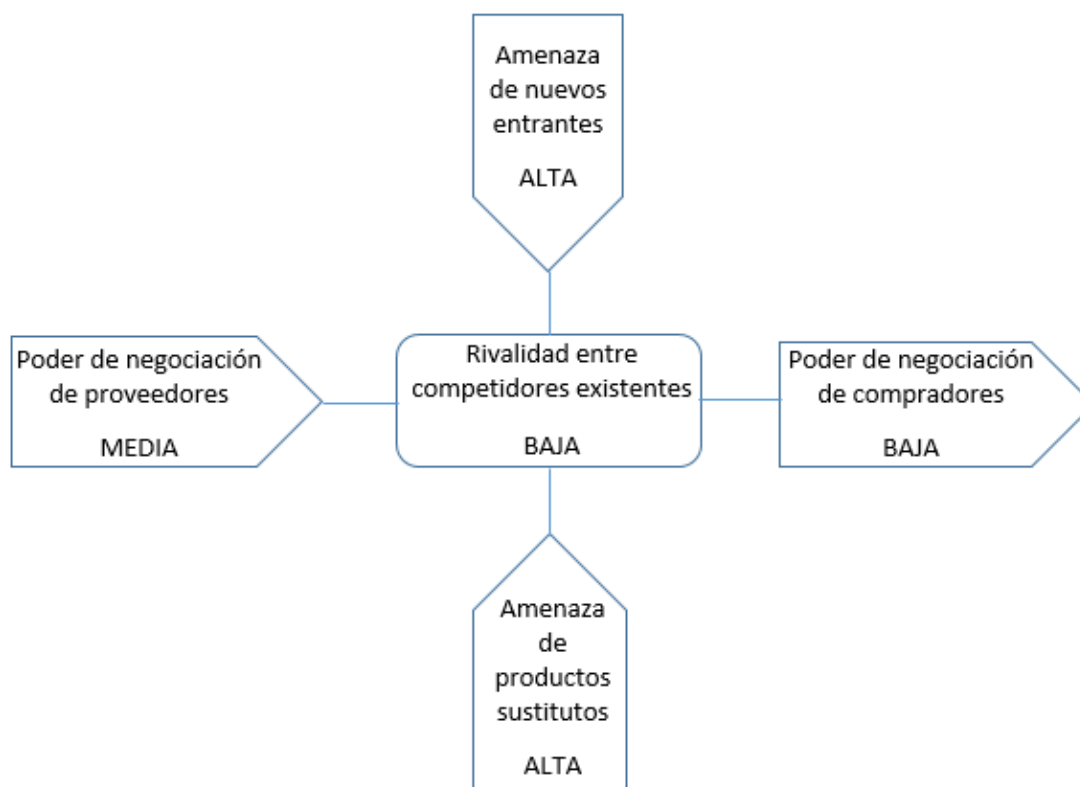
Amenaza de nuevos entrantes

ALTA

Poder de negociación de proveedores

MEDIA

Rivalidad entre competidores existentes

BAJA

Poder de negociación de compradores

BAJA

Amenaza de productos sustitutos

ALTA